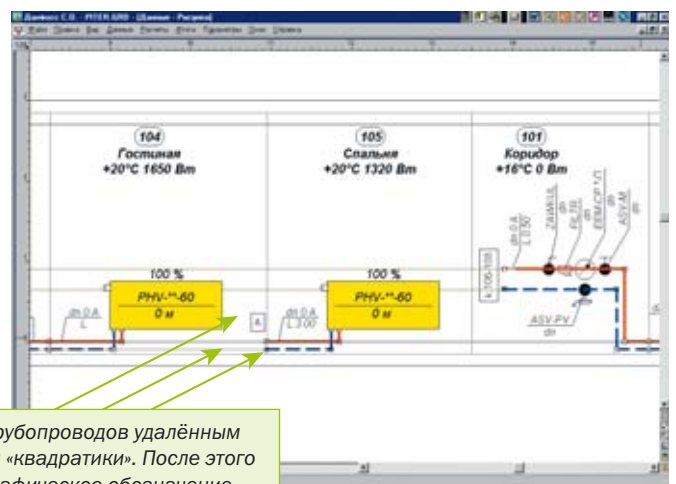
104
Гостиная
+20°C 1650 Вт

105
Спальня
+20°C 1320 Вт

101
Коридор
+16°C 0 Вт

100 %
PHV-**-60
0 м

100 %
PHV-**-60
0 м

dn 0 A
L

dn 0 A
L 3.00

A

dn 0 A
L 0.50

ZAWIS
dn

RLV
dn

PRM-CP**/1
dn

ASV-M
dn

ASV-PV
dn

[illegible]

рубопроводов удалённым
«квадратики». После этого
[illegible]